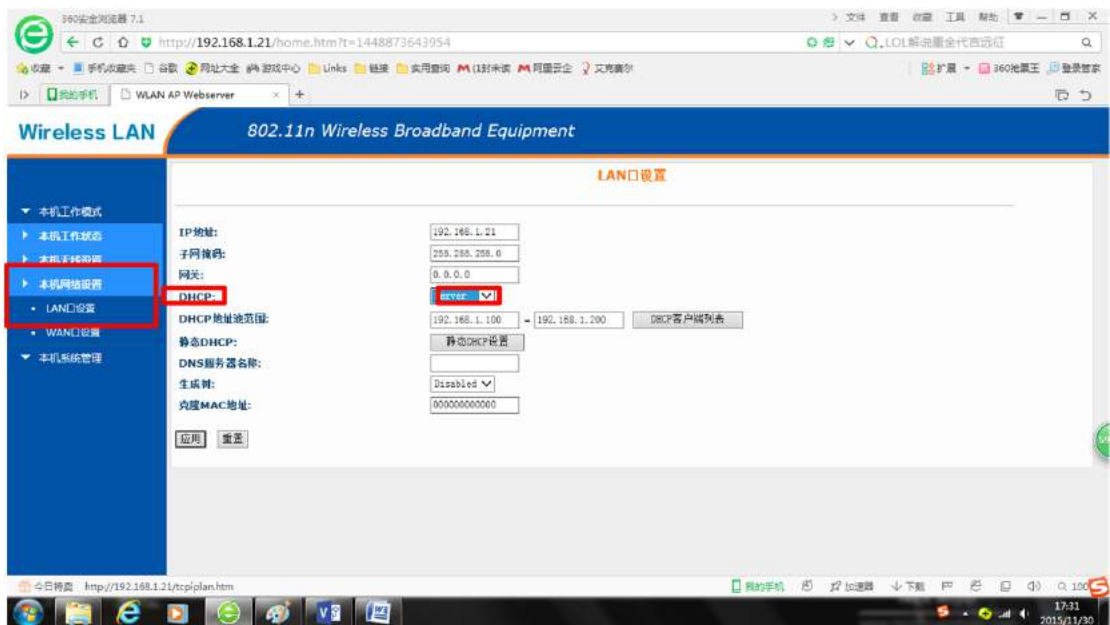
360安全浏览器 7.1

文件 查看 收藏 工具 帮助

http://192.168.1.21/home.htm?t=1448873643954

LOL解说重金代言远征

收藏 手机收藏夹 谷歌 网址大全 游戏中心 Links 链接 实用查询 (18封未读 阿里云企 艾克赛尔

扩展 360杀毒王 登录管家

我的手机 WLAN AP Webserver

Wireless LAN

802.11n Wireless Broadband Equipment

LAN口设置

▼ 本机工作模式
▸ 本机工作状态
▸ 本机无线设置
▸ 本机网络设置
• LAN口设置
• WAN口设置
▼ 本机系统管理

| | |
|---|---|
| IP地址: | 192.168.1.21 |
| 子网掩码: | 255.255.255.0 |
| 网关: | 0.0.0.0 |
| DHCP: | erver |
| DHCP地址池范围: | 192.168.1.100 - 192.168.1.200 DHCP客户端列表 |
| 静态DHCP: | 静态DHCP设置 |
| DNS服务器名称: | |
| 生成树: | Disabled |
| 克隆MAC地址: | 000000000000 |

应用 重置

今日特卖 http://192.168.1.21/tcpiplan.htm

我的手机 加速器 下载 100

17:31
2015/11/30